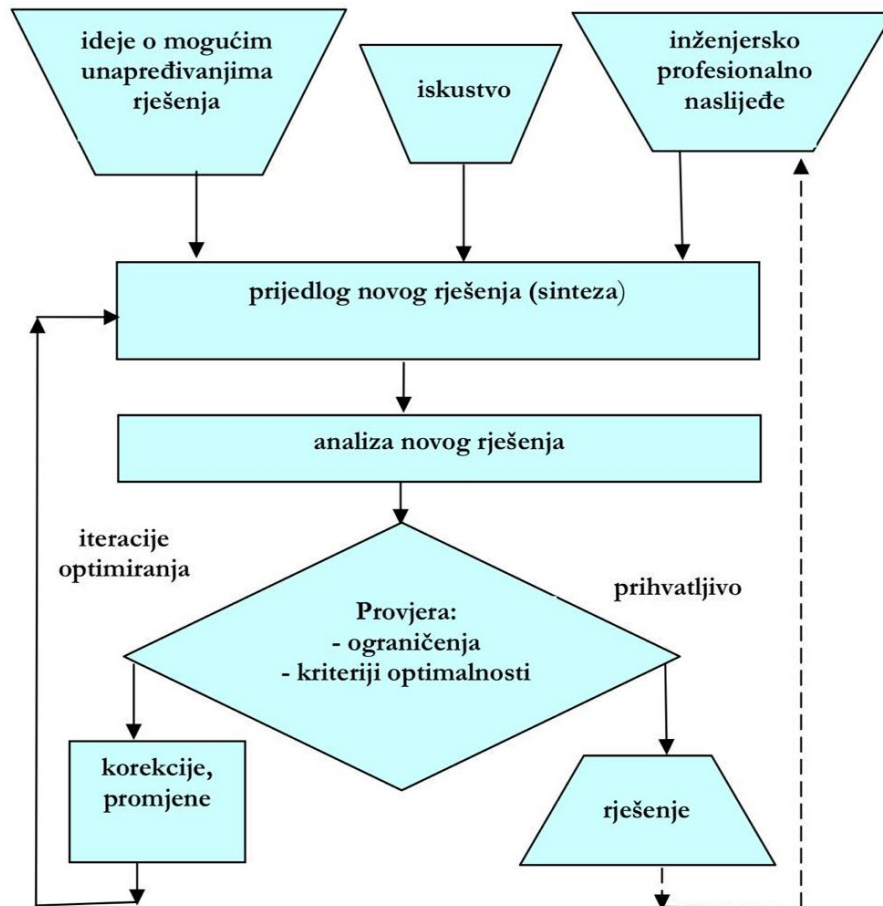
ideje o mogućim unapređivanjima rješenja

iskustvo

inženjersko profesionalno naslijeđe

prijedlog novog rješenja (sinteza)

analiza novog rješenja

iteracije optimiranja

Provjera:
- ograničenja
- kriteriji optimalnosti

prihvatljivo

korekcije, promjene

rješenje